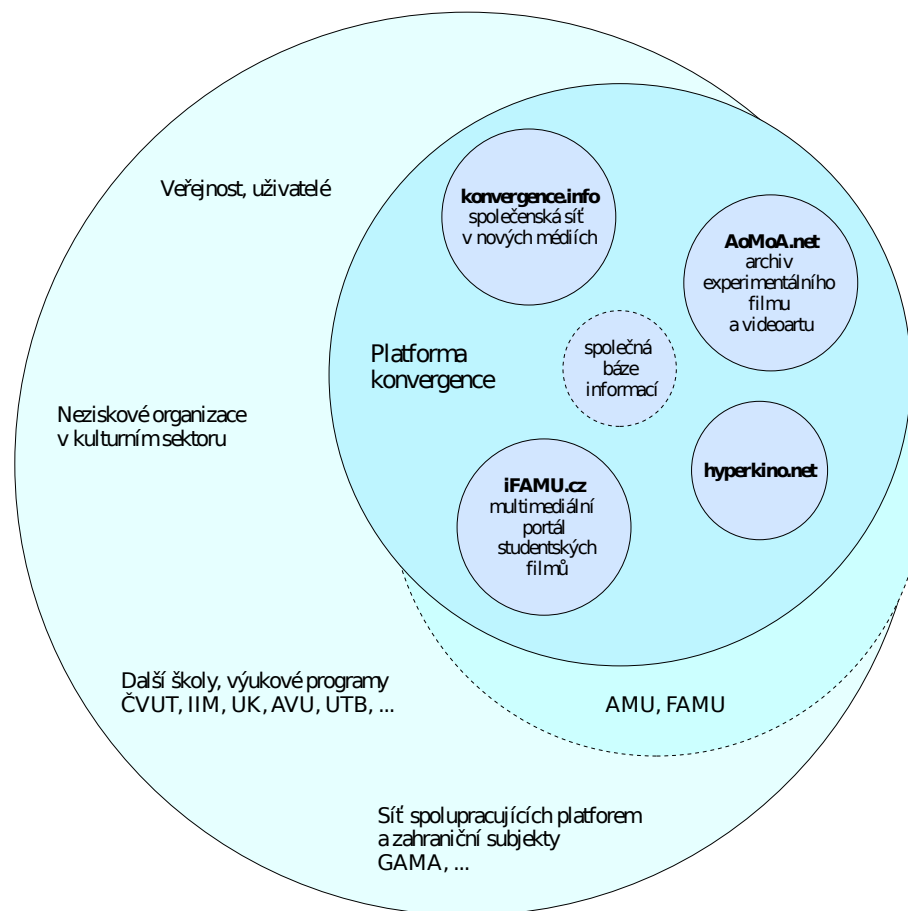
Veřejnost, uživatelé

konvergence.info
společenská síť
v nových médiích

AoMoA.net
archiv
experimentálního
filmu
a videoartu

Platforma
konvergence

společná
báze
informací

Neziskové organizace
v kulturním sektoru

hyperkino.net

iFAMU.cz
multimediální
portál
studentských
filmů

Další školy, výukové programy
ČVUT, IIM, UK, AVU, UTB, ...

AMU, FAMU

Síť spolupracujících platforem
a zahraniční subjekty
GAMA, ...